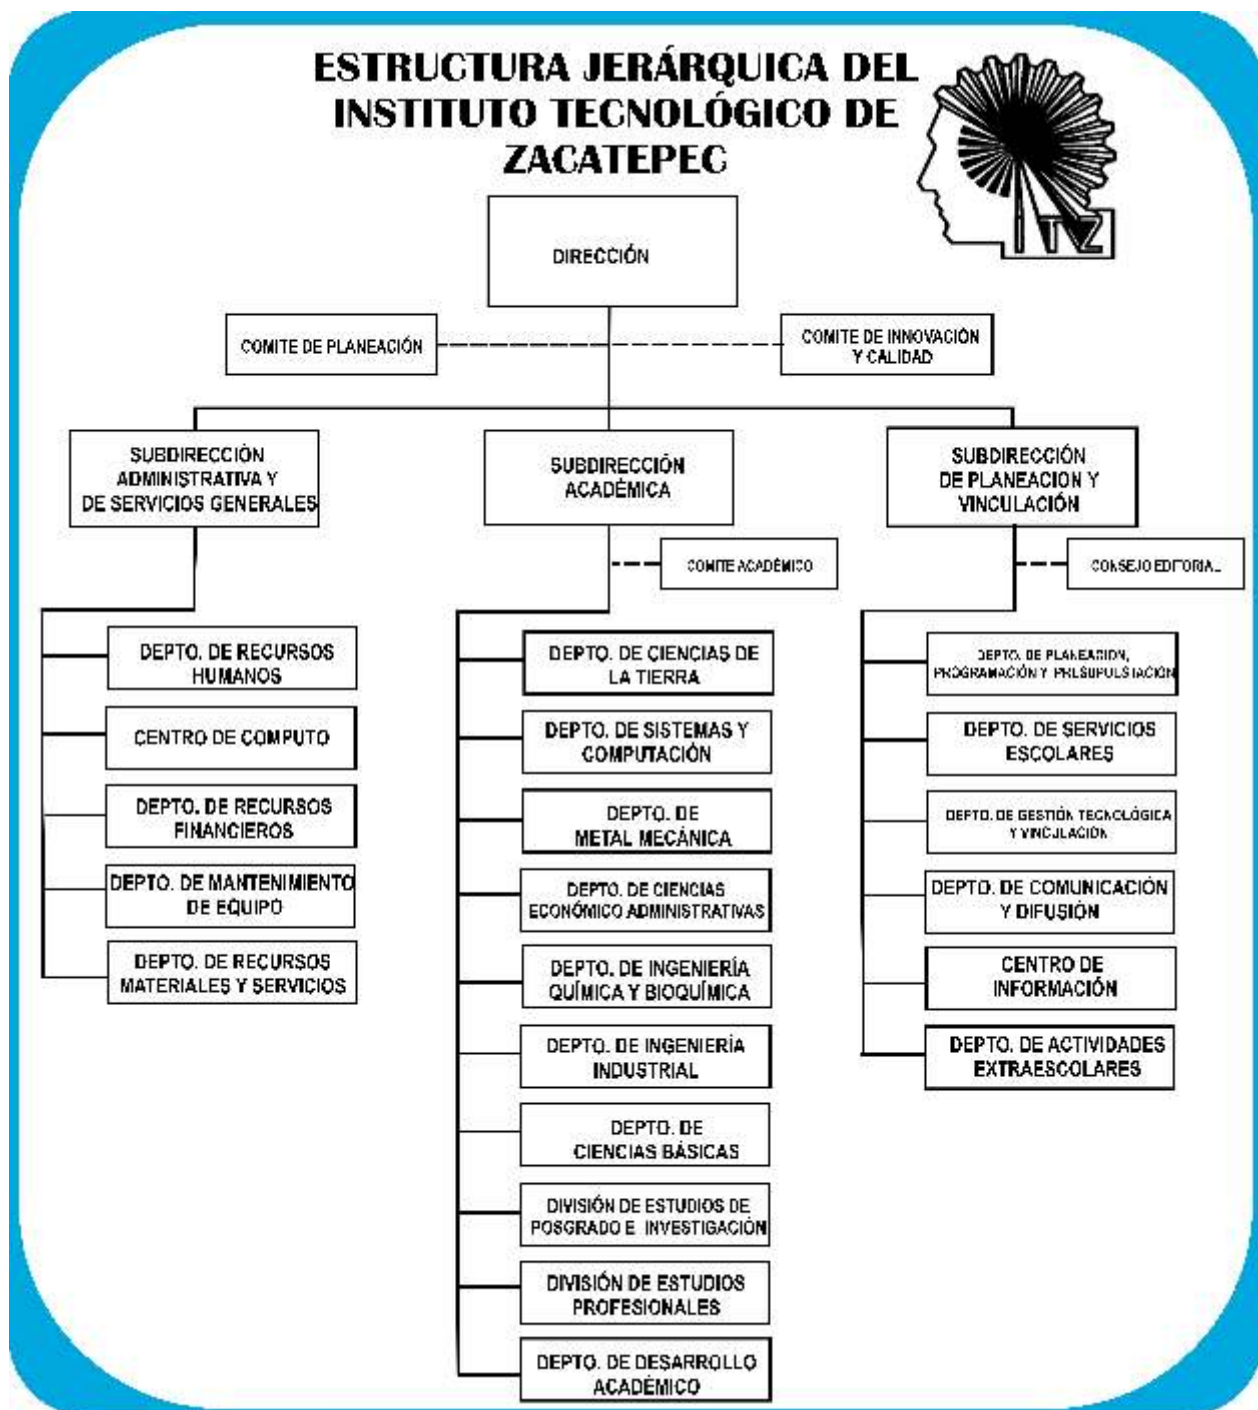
ESTRUCTURA JERÁRQUICA DEL INSTITUTO TECNOLÓGICO DE ZACATEPEC

ITZ

DIRECCIÓN

COMITE DE PLANEACIÓN

COMITE DE INNOVACIÓN Y CALIDAD

SUBDIRECCIÓN ADMINISTRATIVA Y DE SERVICIOS GENERALES

SUBDIRECCIÓN ACADÉMICA

SUBDIRECCIÓN DE PLANEACION Y VINCULACIÓN

COMITE ACADÉMICO

CONSEJO EDITORIAL

DEPTO. DE RECURSOS HUMANOS

CENTRO DE COMPUTO

DEPTO. DE RECURSOS FINANCIEROS

DEPTO. DE MANTENIMIENTO DE EQUIPO

DEPTO. DE RECURSOS MATERIALES Y SERVICIOS

DEPTO. DE CIENCIAS DE LA TIERRA

DEPTO. DE SISTEMAS Y COMPUTACIÓN

DEPTO. DE METAL MECÁNICA

DEPTO. DE CIENCIAS ECONÓMICO ADMINISTRATIVAS

DEPTO. DE INGENIERÍA QUÍMICA Y BIOQUÍMICA

DEPTO. DE INGENIERÍA INDUSTRIAL

DEPTO. DE CIENCIAS BÁSICAS

DIVISIÓN DE ESTUDIOS DE POSGRADO E INVESTIGACIÓN

DIVISIÓN DE ESTUDIOS PROFESIONALES

DEPTO. DE DESARROLLO ACADÉMICO

DEPTO. DE PLANEACION, PROGRAMACIÓN Y PRESUPUESTACIÓN

DEPTO. DE SERVICIOS ESCOLARES

DEPTO. DE GESTIÓN TECNOLÓGICA Y VINCULACIÓN

DEPTO. DE COMUNICACIÓN Y DIFUSIÓN

CENTRO DE INFORMACIÓN

DEPTO. DE ACTIVIDADES EXTRAESCOLARES